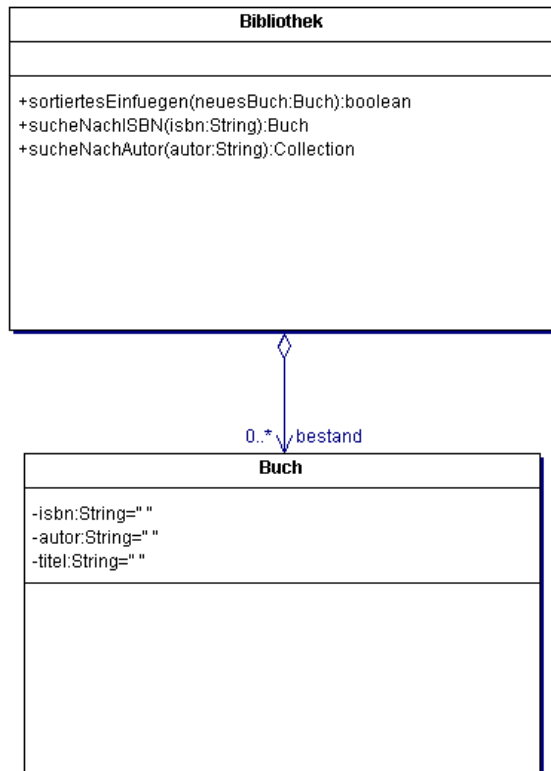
Bibliothek

+sortiertesEinfuegen(neuesBuch:Buch):boolean
+sucheNachISBN(isbn:String):Buch
+sucheNachAutor(autor:String):Collection

0..* bestand

Buch

-isbn:String=" "
-autor:String=" "
-titel:String=" "